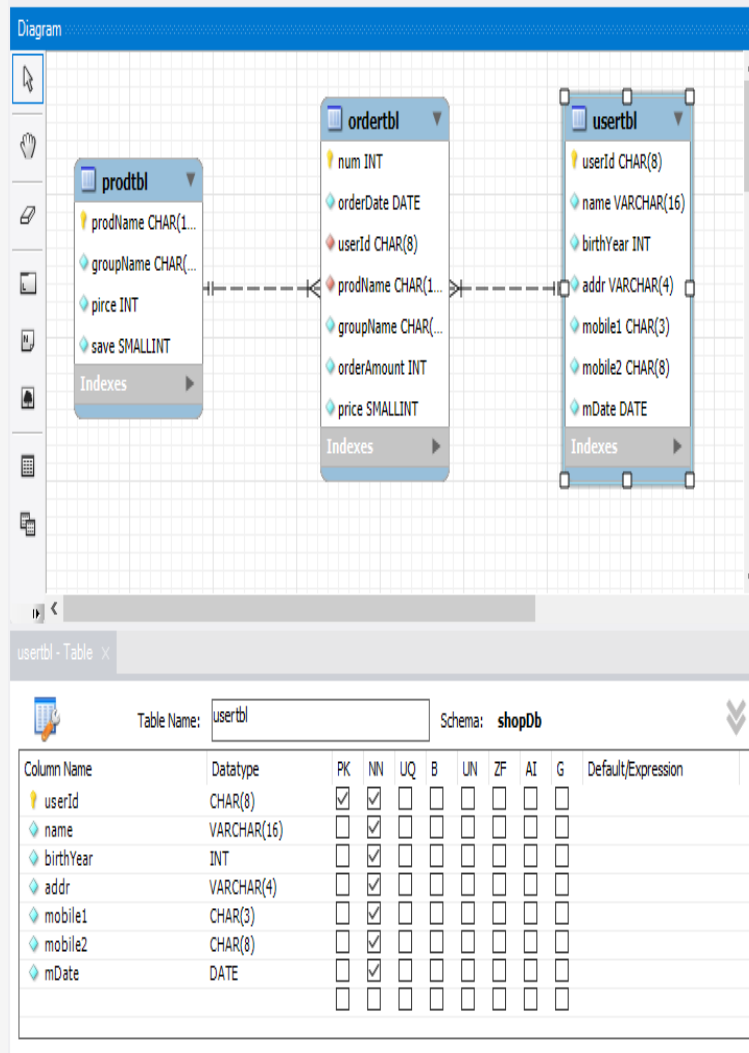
Diagram

prodtbl
prodName CHAR(1...
groupName CHAR(...
pirce INT
save SMALLINT
Indexes

ordertbl
num INT
orderDate DATE
userId CHAR(8)
prodName CHAR(1...
groupName CHAR(...
orderAmount INT
price SMALLINT
Indexes

usertbl
userId CHAR(8)
name VARCHAR(16)
birthYear INT
addr VARCHAR(4)
mobile1 CHAR(3)
mobile2 CHAR(8)
mDate DATE
Indexes

usertbl - Table ×

Table Name: usertbl
Schema: shopDb

| Column Name | Datatype | PK | NN | UQ | B | UN | ZF | AI | G | Default/Expression |
|---|---|---|---|---|---|---|---|---|---|---|
| userId | CHAR(8) | ☑ | ☑ | ☐ | ☐ | ☐ | ☐ | ☐ | ☐ | |
| name | VARCHAR(16) | ☐ | ☑ | ☐ | ☐ | ☐ | ☐ | ☐ | ☐ | |
| birthYear | INT | ☐ | ☑ | ☐ | ☐ | ☐ | ☐ | ☐ | ☐ | |
| addr | VARCHAR(4) | ☐ | ☑ | ☐ | ☐ | ☐ | ☐ | ☐ | ☐ | |
| mobile1 | CHAR(3) | ☐ | ☑ | ☐ | ☐ | ☐ | ☐ | ☐ | ☐ | |
| mobile2 | CHAR(8) | ☐ | ☑ | ☐ | ☐ | ☐ | ☐ | ☐ | ☐ | |
| mDate | DATE | ☐ | ☑ | ☐ | ☐ | ☐ | ☐ | ☐ | ☐ | |
| | | ☐ | ☐ | ☐ | ☐ | ☐ | ☐ | ☐ | ☐ | |